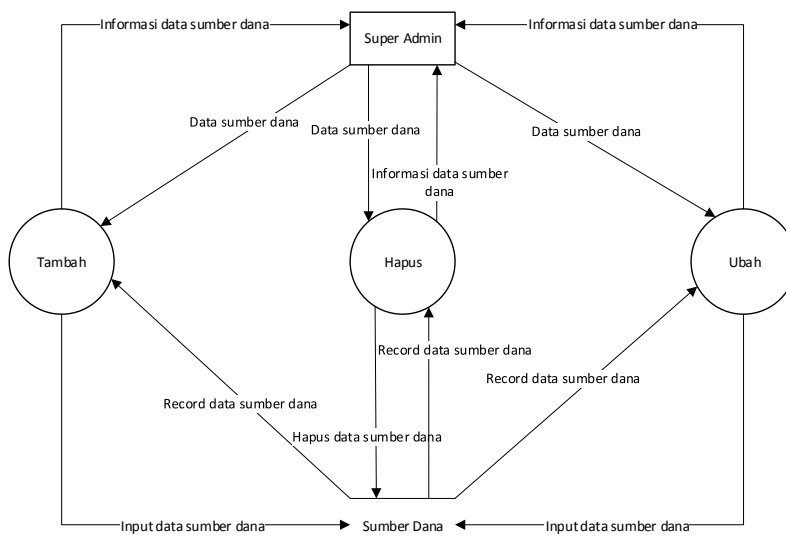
Informasi data sumber dana

Super Admin

Informasi data sumber dana

Data sumber dana

Data sumber dana

Data sumber dana

Informasi data sumber dana

Tambah

Hapus

Ubah

Record data sumber dana

Record data sumber dana

Record data sumber dana

Hapus data sumber dana

Input data sumber dana

Sumber Dana

Input data sumber dana